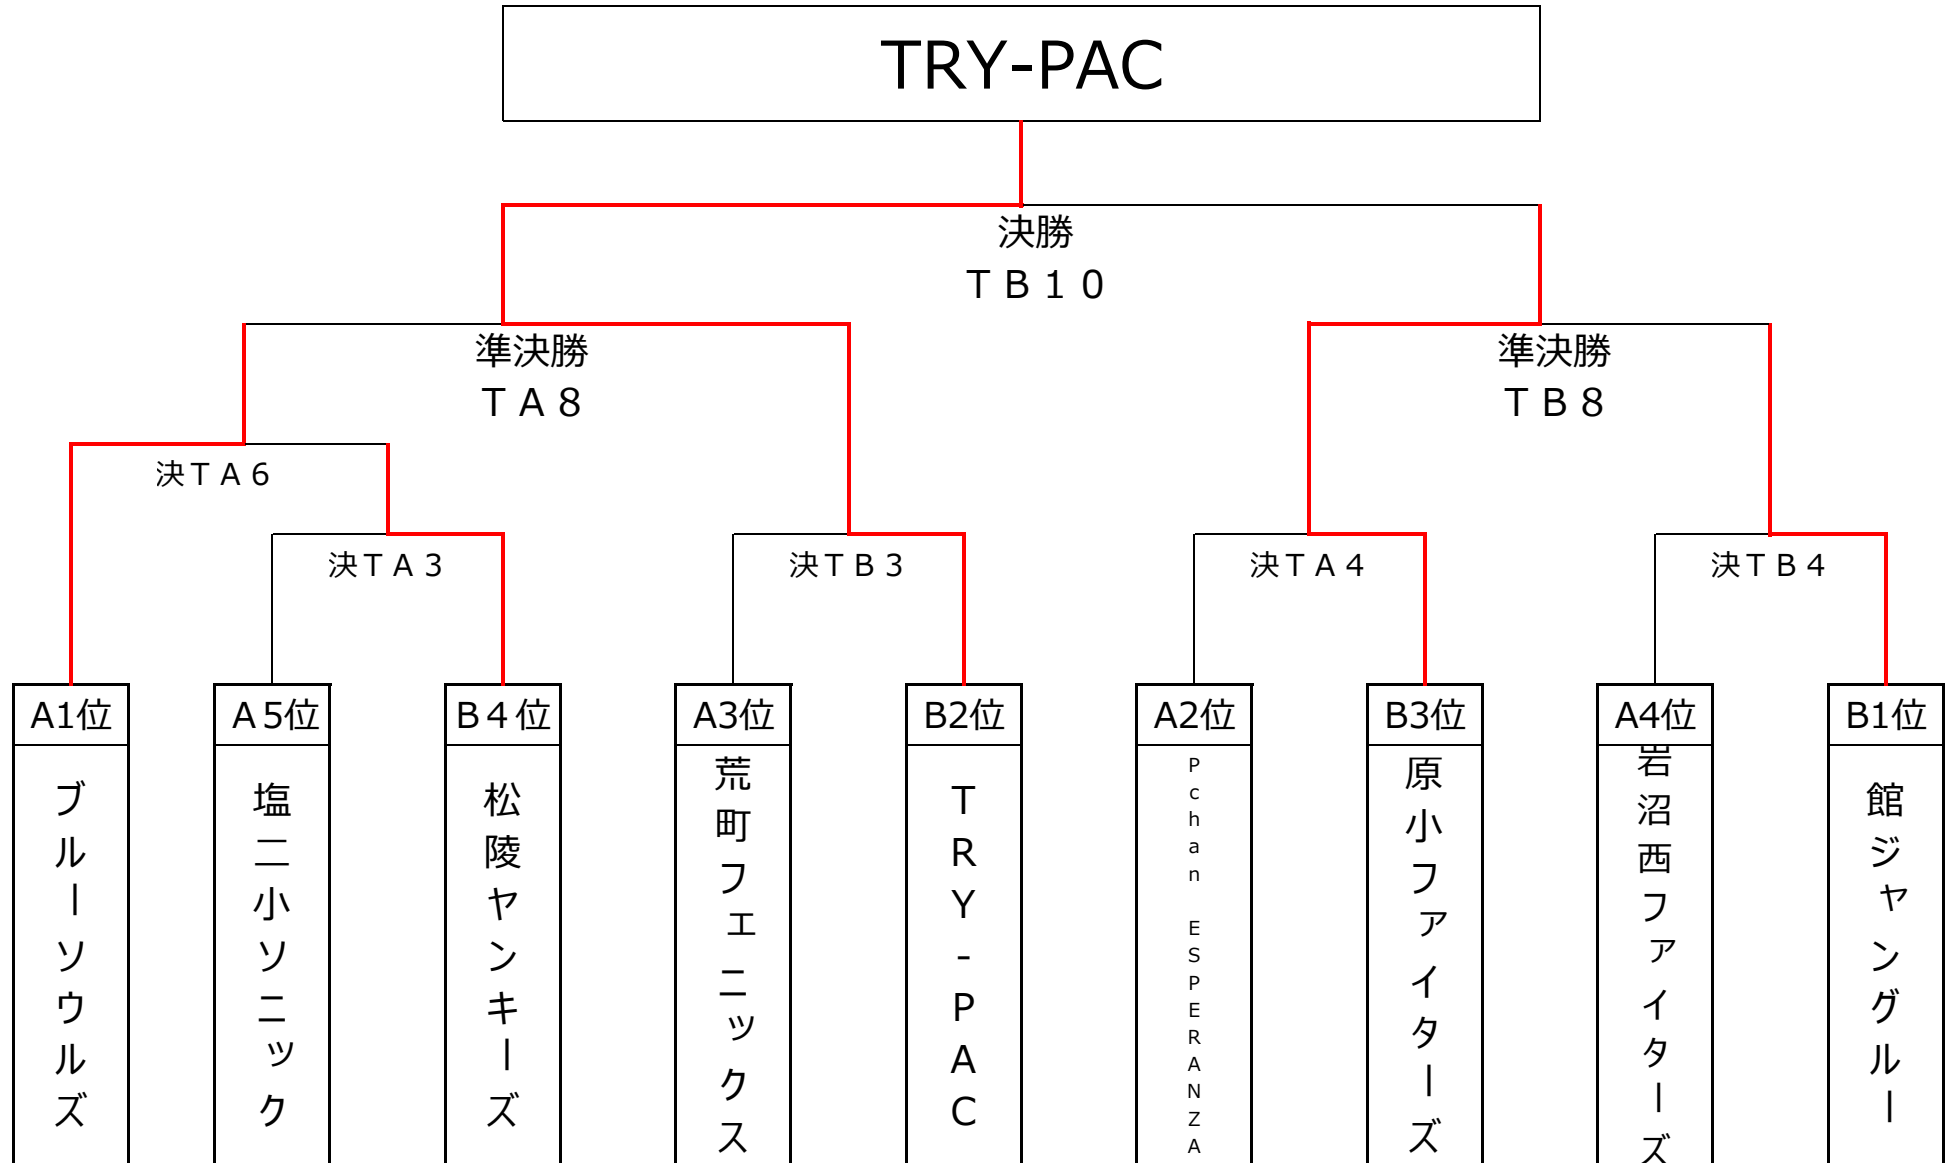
TRY-PAC

決勝
ＴＢ１０

準決勝
ＴＡ８

準決勝
ＴＢ８

決ＴＡ６

決ＴＡ３

決ＴＢ３

決ＴＡ４

決ＴＢ４

A1位
ブルーソウルズ

A５位
塩二小ソニック

B４位
松陵ヤンキーズ

A3位
荒町フェニックス

B2位
TRY-PAC

A2位
Pchan ESPERANZA

B3位
原小ファイターズ

A4位
岩沼西ファイターズ

B1位
館ジャングルー